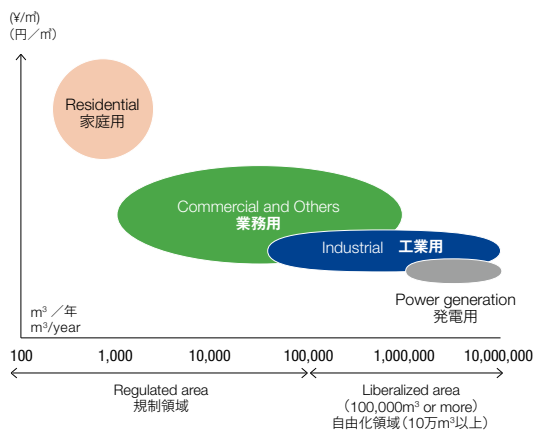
(¥/㎥)
(円/㎥)

Residential
家庭用

Commercial and Others
業務用

Industrial 工業用

Power generation
発電用

$m^3$ /年
$m^3$/year

100 1,000 10,000 100,000 1,000,000 10,000,000

Regulated area
規制領域

Liberalized area
(100,000$m^3$ or more)
自由化領域(10万$m^3$以上)